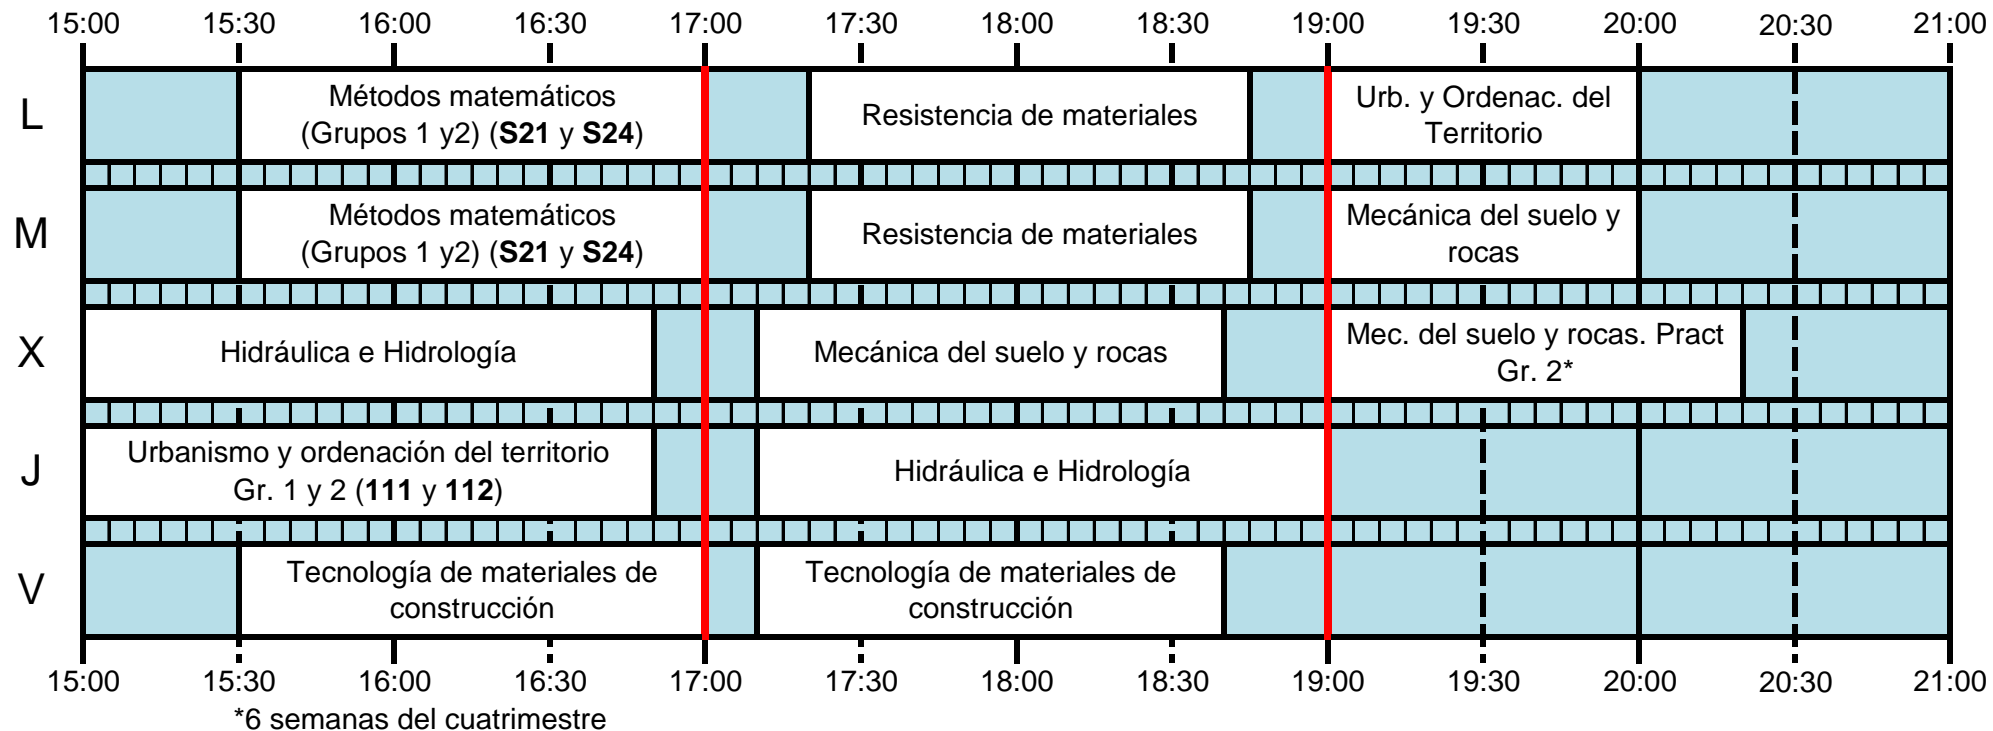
| | 15:00 | 15:30 | 16:00 | 16:30 | 17:00 | 17:30 | 18:00 | 18:30 | 19:00 | 19:30 | 20:00 | 20:30 | 21:00 |
|---|---|---|---|---|---|---|---|---|---|---|---|---|---|
| L | | Métodos matemáticos (Grupos 1 y2) (**S21** y **S24**) | | | | Resistencia de materiales | | | Urb. y Ordenac. del Territorio | | | | |
| M | | Métodos matemáticos (Grupos 1 y2) (**S21** y **S24**) | | | | Resistencia de materiales | | | Mecánica del suelo y rocas | | | | |
| X | Hidráulica e Hidrología | | | | | Mecánica del suelo y rocas | | | Mec. del suelo y rocas. Pract Gr. 2* | | | | |
| J | Urbanismo y ordenación del territorio Gr. 1 y 2 (**111** y **112**) | | | | | Hidráulica e Hidrología | | | | | | | |
| V | | Tecnología de materiales de construcción | | | | Tecnología de materiales de construcción | | | | | | | |

15:00 15:30 16:00 16:30 17:00 17:30 18:00 18:30 19:00 19:30 20:00 20:30 21:00

*6 semanas del cuatrimestre